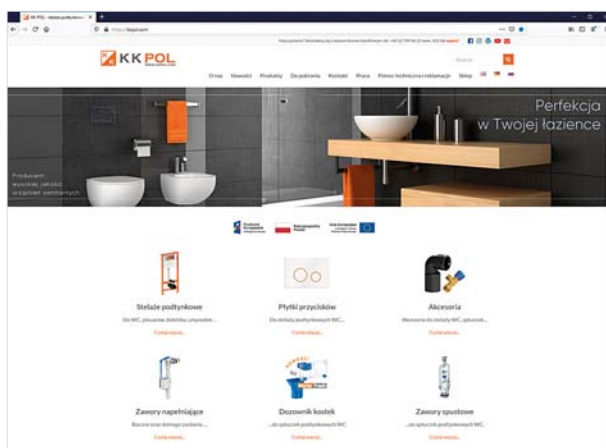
KK-POL - stelaże podtynkowe
https://kkpol.com

KK POL

Search

O nas Nowości Produkty Do pobrania Kontakt Praca Pomoc techniczna i reklamacje Sklep

Perfekcja w Twojej łazience

Producent wysokiej jakości urządzeń sanitarnych

Stelaże podtynkowe
Do WC, pisuarów, bidetów, umywalek...
Czytaj więcej...

Płytki przycisków
Do stelaży podtynkowych WC...
Czytaj więcej...

Akcesoria
Akcesoria do stelaży WC, spłuczek...
Czytaj więcej...

Zawory napełniające
Boczne oraz dolnego zasilania...
Czytaj więcej...

Dozownik kostek
...do spłuczek podtynkowych WC
Czytaj więcej...

Zawory spustowe
...do spłuczek podtynkowych WC
Czytaj więcej...